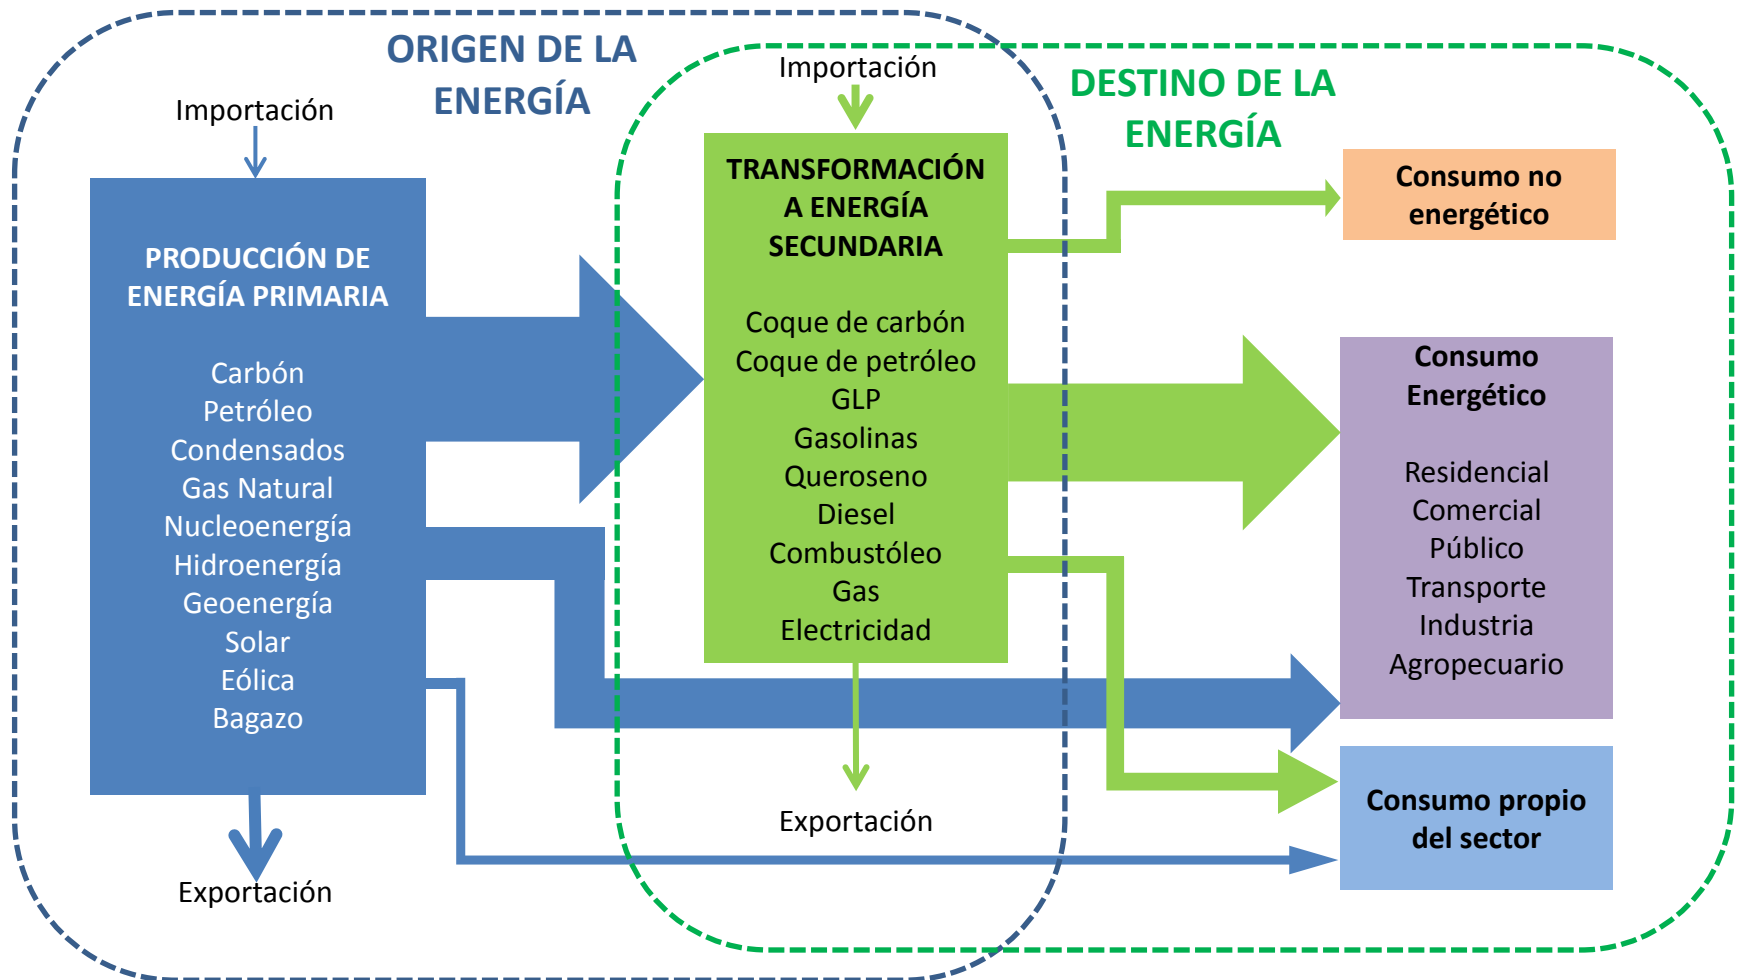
ORIGEN DE LA ENERGÍA

Importación

PRODUCCIÓN DE ENERGÍA PRIMARIA

Carbón
Petróleo
Condensados
Gas Natural
Nucleoenergía
Hidroenergía
Geoenergía
Solar
Eólica
Bagazo

Exportación

Importación

TRANSFORMACIÓN A ENERGÍA SECUNDARIA

Coque de carbón
Coque de petróleo
GLP
Gasolinas
Queroseno
Diesel
Combustóleo
Gas
Electricidad

Exportación

DESTINO DE LA ENERGÍA

Consumo no energético

Consumo Energético

Residencial
Comercial
Público
Transporte
Industria
Agropecuario

Consumo propio del sector